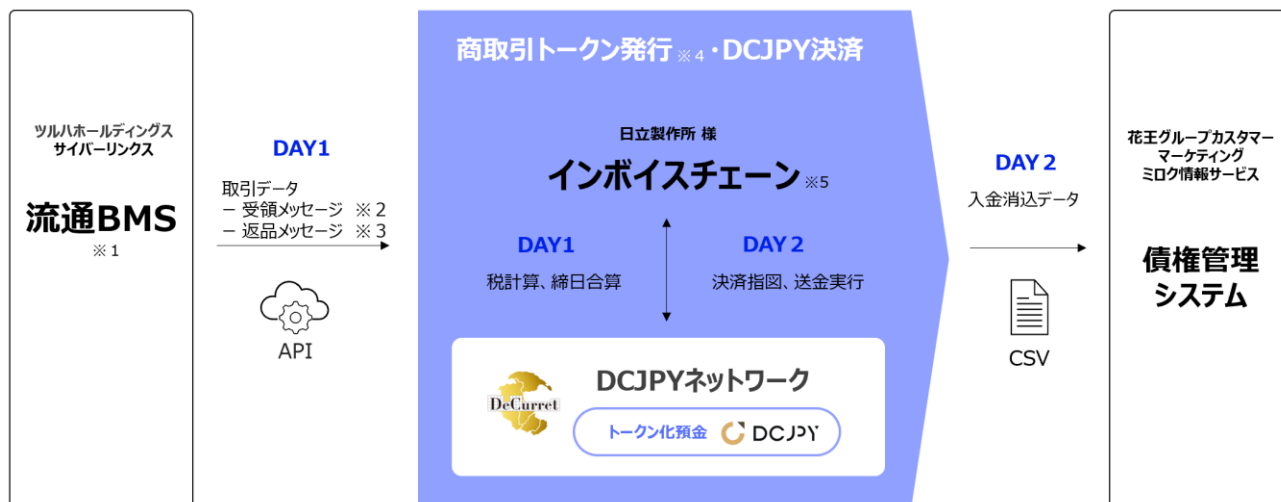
ツルハホールディングス
サイバーリンクス

流通BMS
※1

DAY1

取引データ
– 受領メッセージ ※2
– 返品メッセージ ※3

API

商取引トークン発行 ※4・DCJPY決済

日立製作所 様

インボイスチェーン ※5

DAY1
税計算、締日合算

DAY 2
決済指図、送金実行

DeCurret

DCJPYネットワーク

トークン化預金 DCJPY

DAY 2

入金消込データ

CSV

花王グループカスタマーマーケティング
ミロク情報サービス

債権管理
システム